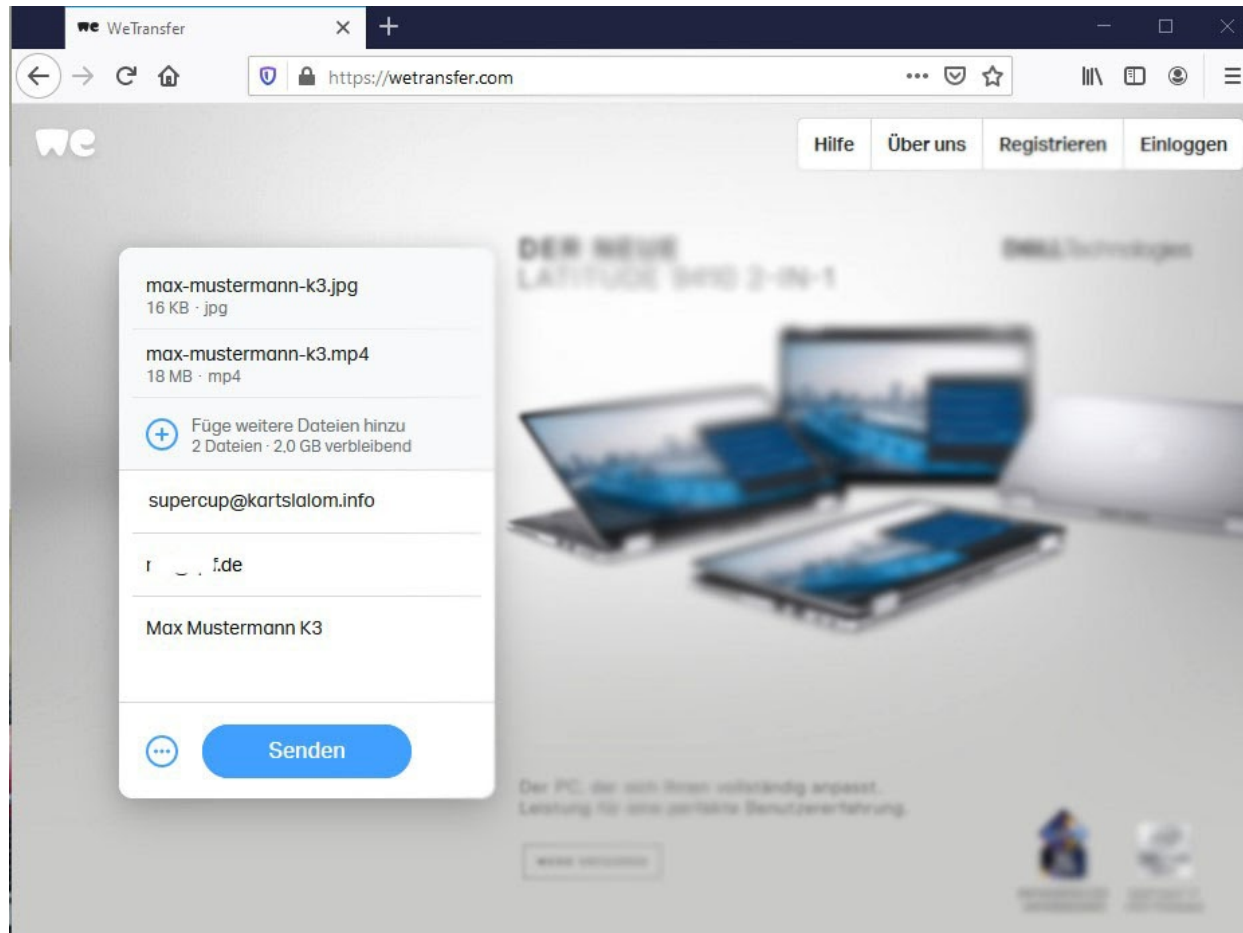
WeTransfer

https://wetransfer.com

Hilfe
Über uns
Registrieren
Einloggen

max-mustermann-k3.jpg
16 KB · jpg

max-mustermann-k3.mp4
18 MB · mp4

Füge weitere Dateien hinzu
2 Dateien · 2,0 GB verbleibend

supercup@kartslalom.info

r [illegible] f.de

Max Mustermann K3

Senden

DER NEUE
LATITUDE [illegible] 2-IN-1

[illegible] Technologies

Der PC, der sich Ihnen vollständig anpasst. Leistung für eine perfekte Benutzererfahrung.

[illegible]